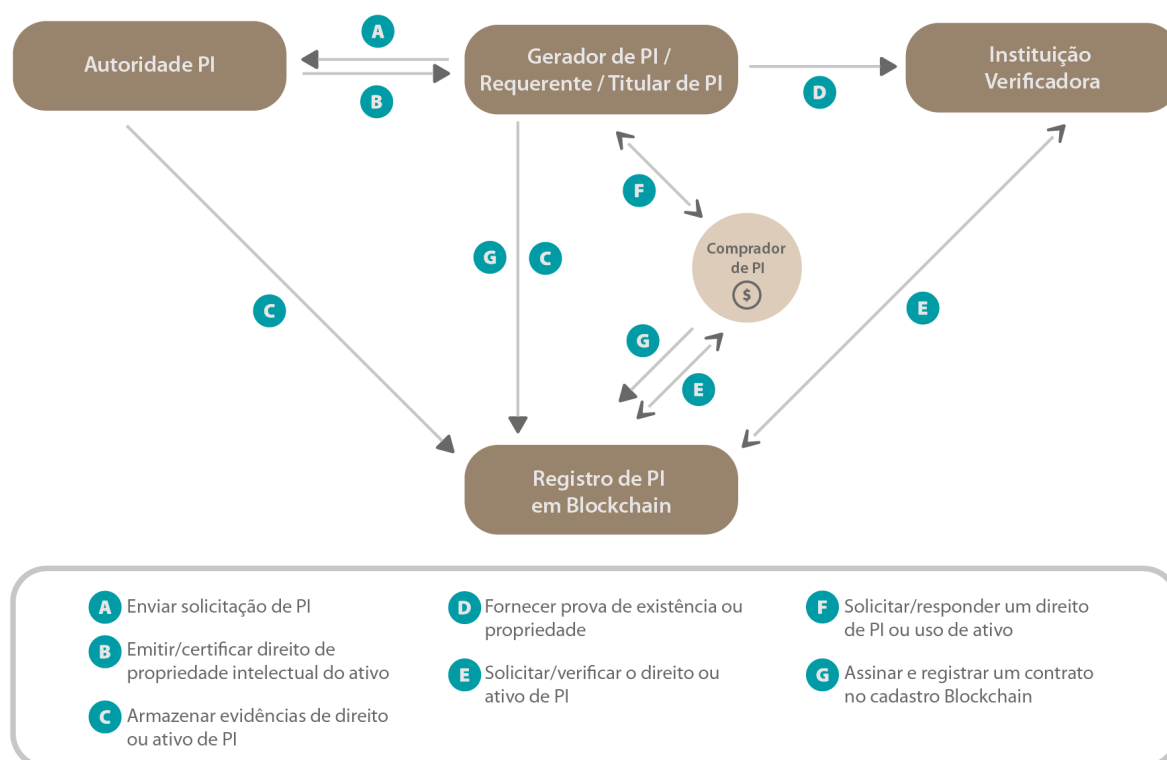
Autoridade PI

A

B

Gerador de PI / Requerente / Titular de PI

D

Instituição Verificadora

F

G

C

Comprador de PI

$

C

E

G

E

Registro de PI em Blockchain

A Enviar solicitação de PI

B Emitir/certificar direito de propriedade intelectual do ativo

C Armazenar evidências de direito ou ativo de PI

D Fornecer prova de existência ou propriedade

E Solicitar/verificar o direito ou ativo de PI

F Solicitar/responder um direito de PI ou uso de ativo

G Assinar e registrar um contrato no cadastro Blockchain